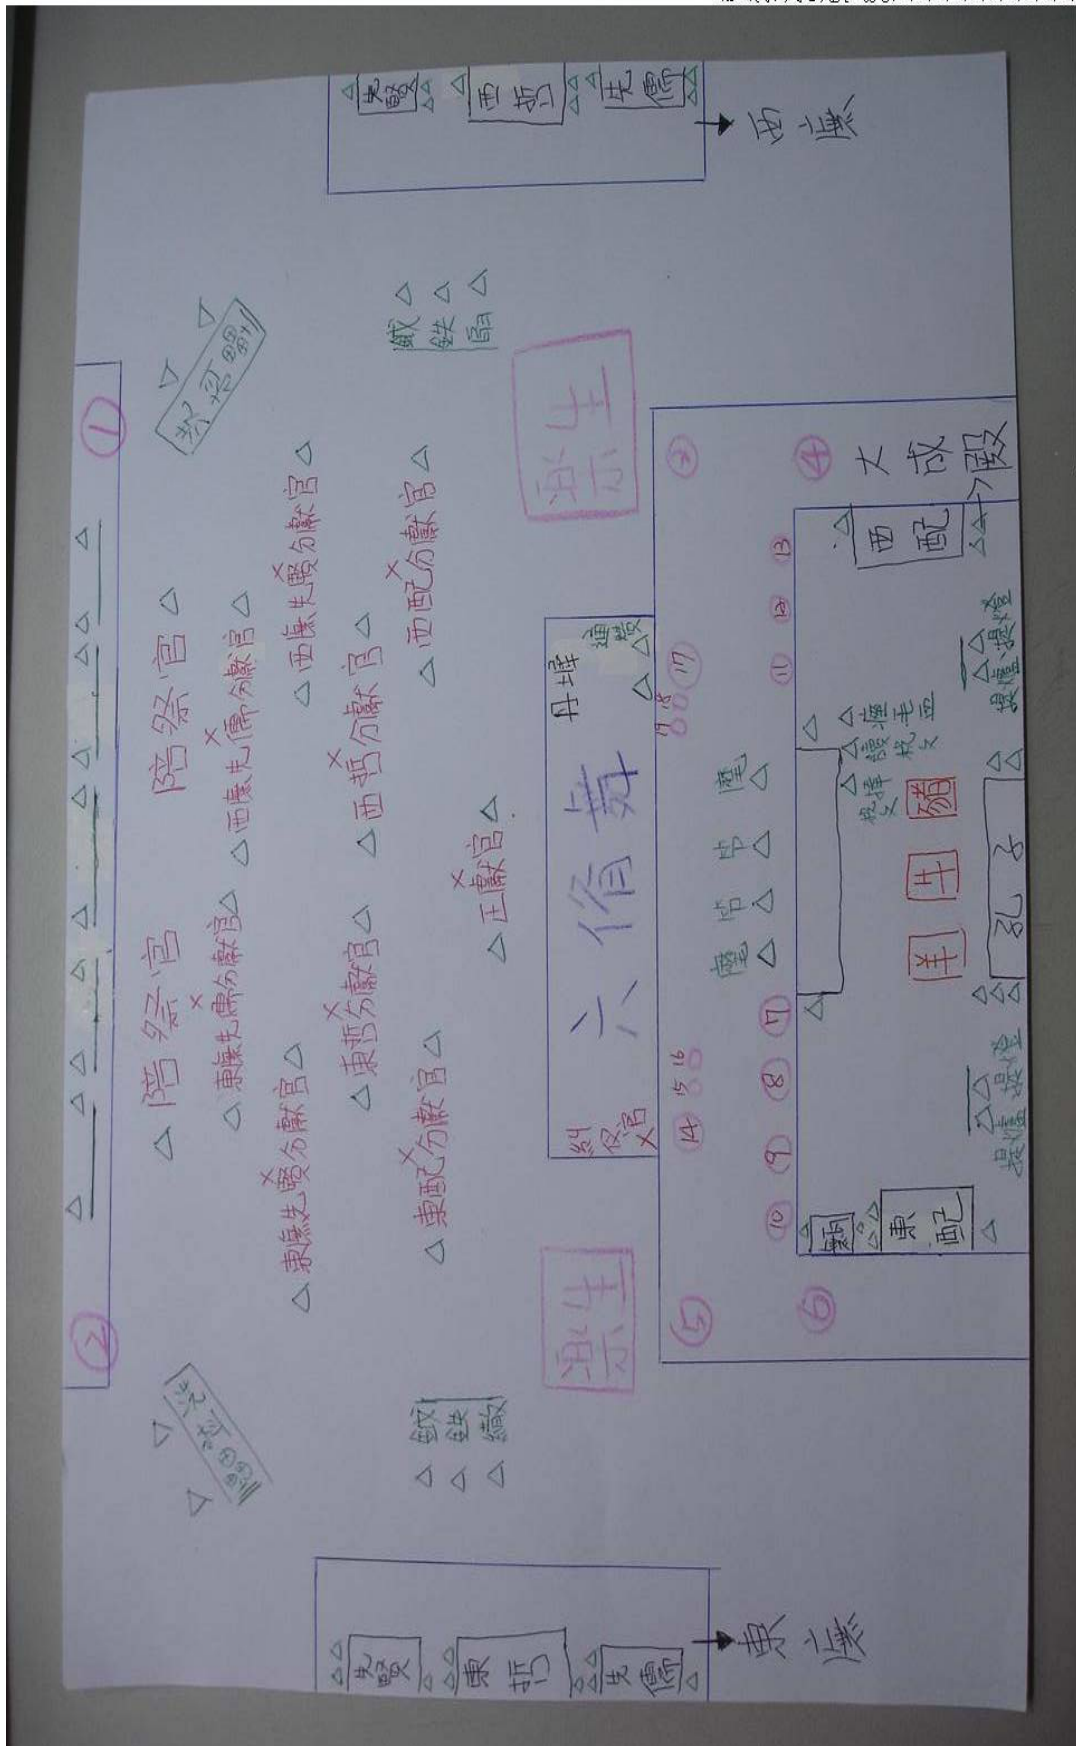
先賢
西哲
先儒
西廡

①

陪祭官

陪祭官

東廡先儒分獻官
西廡先儒分獻官

東廡先賢分獻官
西廡先賢分獻官

東哲分獻官
西哲分獻官

東配分獻官
西配分獻官

正獻官

六佾舞

糾儀官

通贊

丹墀

引贊

引贊

麾生

節生

節生

麾生

瘞毛血

捧帛

執爵

捧帛

執爵

至聖先師孔子

孔子

讀祝

東配

西配

大成殿

瘞生

瘞生

②

③

④

⑤

⑥

⑦

⑧

⑨

⑩

⑪

⑫

⑬

⑭

⑮

⑯

⑰

14 15 16

17 18

敔

鐘

鼓

柷

鏞

鼓

先賢
東哲
先儒
東廡